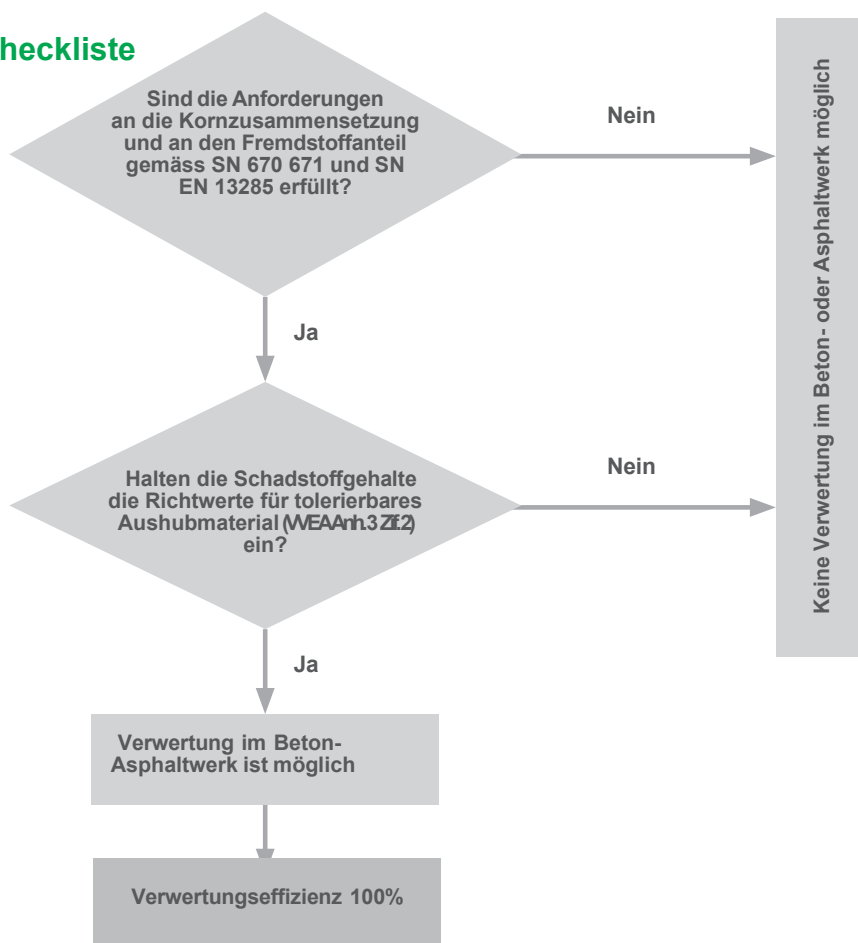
heckliste

Sind die Anforderungen an die Kornzusammensetzung und an den Fremdstoffanteil gemäss SN 670 671 und SN EN 13285 erfüllt?

Nein

Keine Verwertung im Beton- oder Asphaltwerk möglich

Ja

Halten die Schadstoffgehalte die Richtwerte für tolerierbares Aushubmaterial (VVEA Anh. 3 Ziff. 2) ein?

Nein

Ja

Verwertung im Beton- Asphaltwerk ist möglich

Verwertungseffizienz 100%